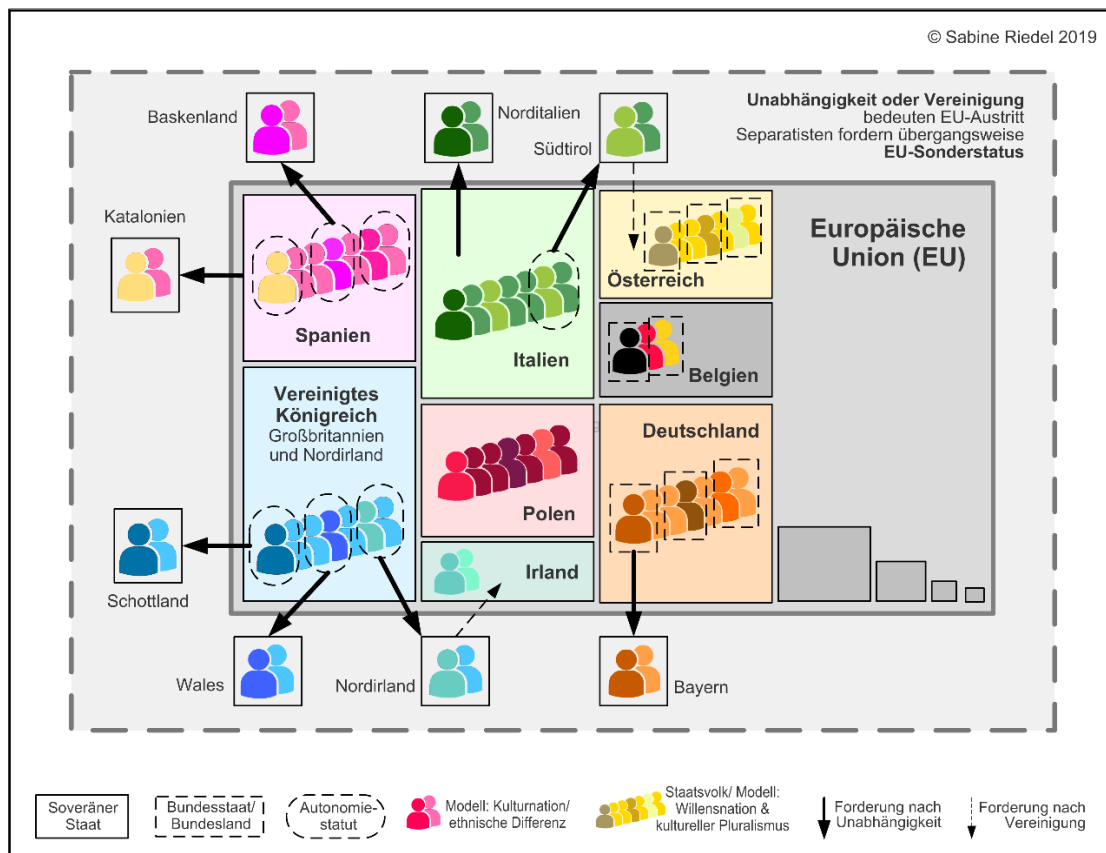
© Sabine Riedel 2019

Unabhängigkeit oder Vereinigung bedeuten EU-Austritt
Separatisten fordern übergangsweise EU-Sonderstatus

Baskenland

Norditalien

Südtirol

Katalonien

Europäische Union (EU)

Spanien

Italien

Österreich

Belgien

Vereinigtes Königreich
Großbritannien und Nordirland

Polen

Deutschland

Irland

Schottland

Wales

Nordirland

Bayern

Soveräner Staat

Bundesstaat/ Bundesland

Autonomiestatut

Modell: Kulturnation/ ethnische Differenz

Staatsvolk/ Modell: Willensnation & kultureller Pluralismus

Forderung nach Unabhängigkeit

Forderung nach Vereinigung